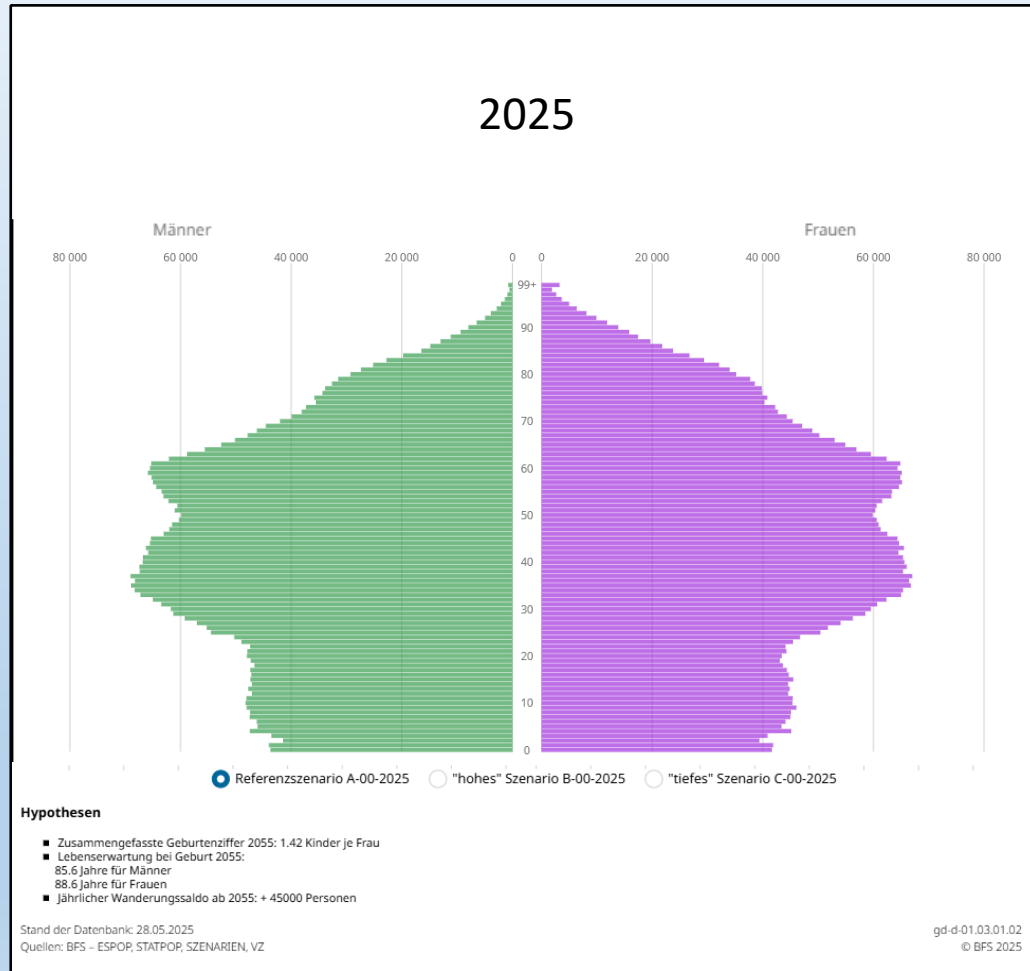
2025

Männer

Frauen

80 000 60 000 40 000 20 000 0

0 20 000 40 000 60 000 80 000

99+
90
80
70
60
50
40
30
20
10
0

Referenzszenario A-00-2025 "hohes" Szenario B-00-2025 "tiefes" Szenario C-00-2025

**Hypothesen**

- Zusammengefasste Geburtenziffer 2055: 1.42 Kinder je Frau
- Lebenserwartung bei Geburt 2055:
85.6 Jahre für Männer
88.6 Jahre für Frauen
- Jährlicher Wanderungssaldo ab 2055: + 45000 Personen

Stand der Datenbank: 28.05.2025
Quellen: BFS – ESPOP, STATPOP, SZENARIEN, VZ

gd-d-01.03.01.02
© BFS 2025